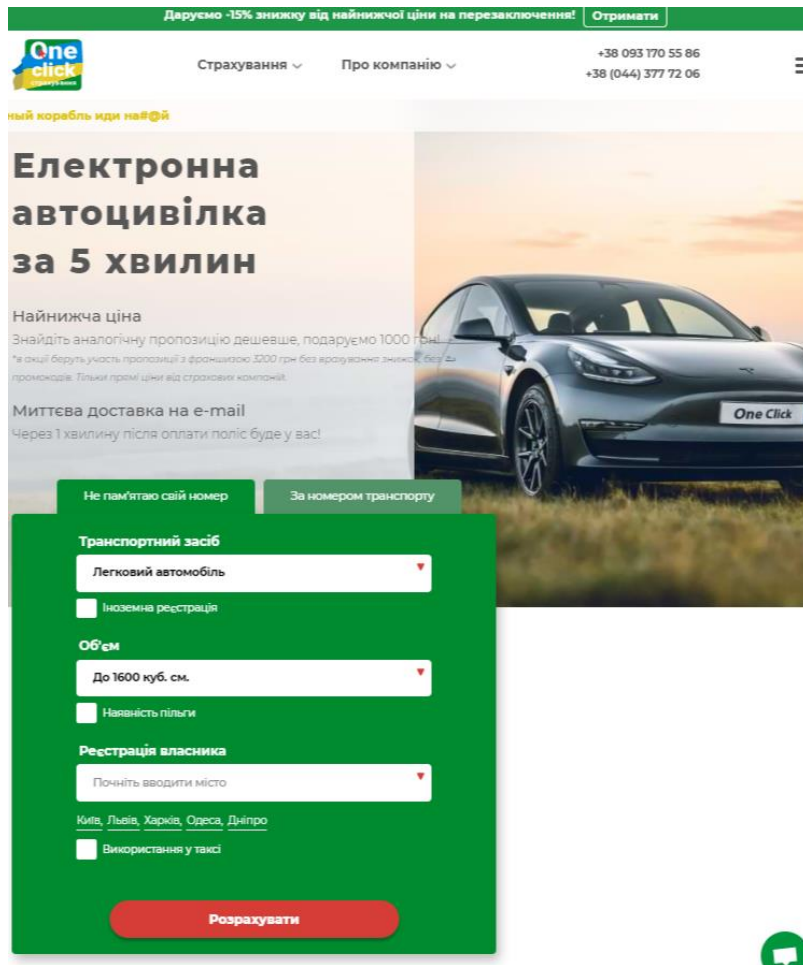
Даруємо -15% знижку від найнижчої ціни на перезаключення! Отримати

One click страхування

Страхування ⌄ Про компанію ⌄

+38 093 170 55 86
+38 (044) 377 72 06

ный корабль иди на#@й

Електронна автоцивілка за 5 хвилин

Найнижча ціна
Знайдіть аналогічну пропозицію дешевше, подаруємо 1000 грн!
*в акції беруть участь пропозиції з франшизою 3200 грн без врахування знижок, без промокодів. Тільки премії ціни від страхових компаній.

Миттєва доставка на e-mail
Через 1 хвилину після оплати поліс буде у вас!

One Click

Не пам'ятаю свій номер | За номером транспорту

Транспортний засіб
Легковий автомобіль
Іноземна реєстрація

Об'єм
До 1600 куб. см.
Наявність пільги

Реєстрація власника
Почніть вводити місто
Київ, Львів, Харків, Одеса, Дніпро
Використання у таксі

Розрахувати